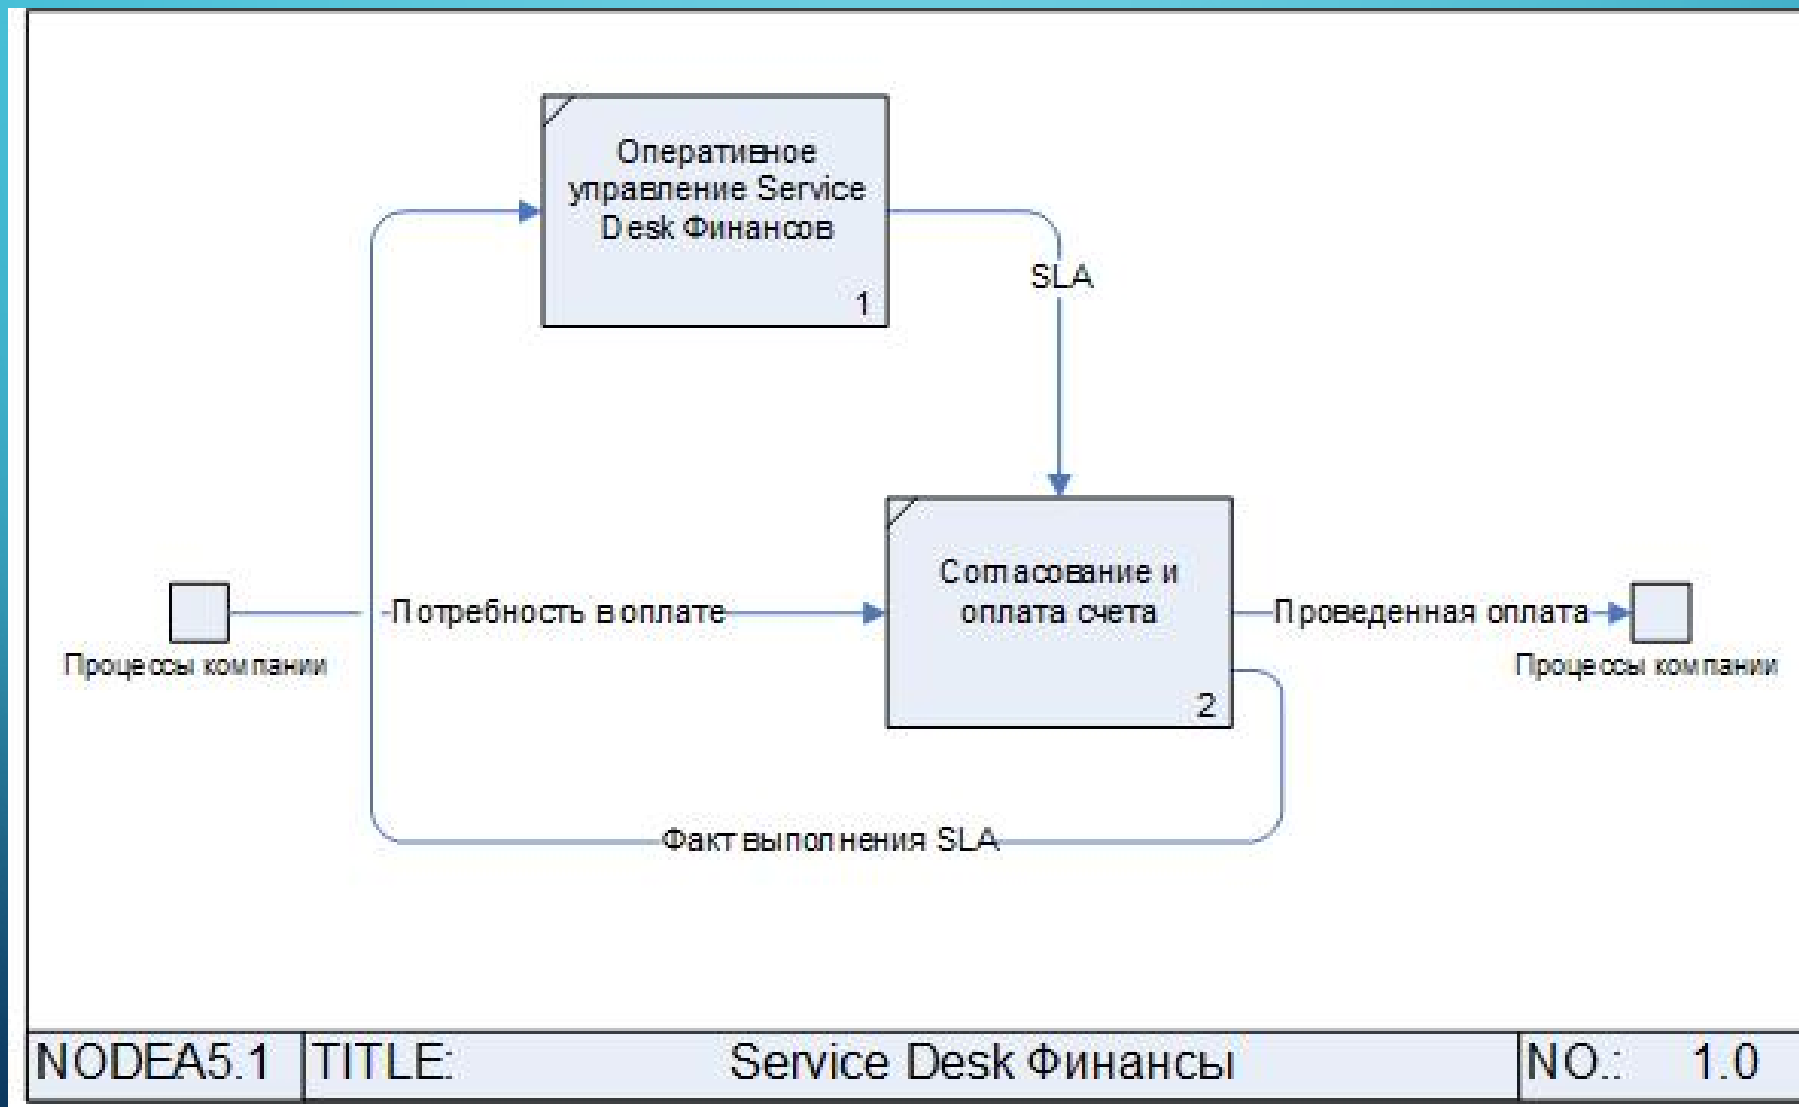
Оперативное управление Service Desk Финансов
1

SLA

Согласование и оплата счета
2

Процессы компании

Потребность в оплате

Проведенная оплата

Процессы компании

Факт выполнения SLA

| NODEA5.1 | TITLE: Service Desk Финансы | NO.: 1.0 |